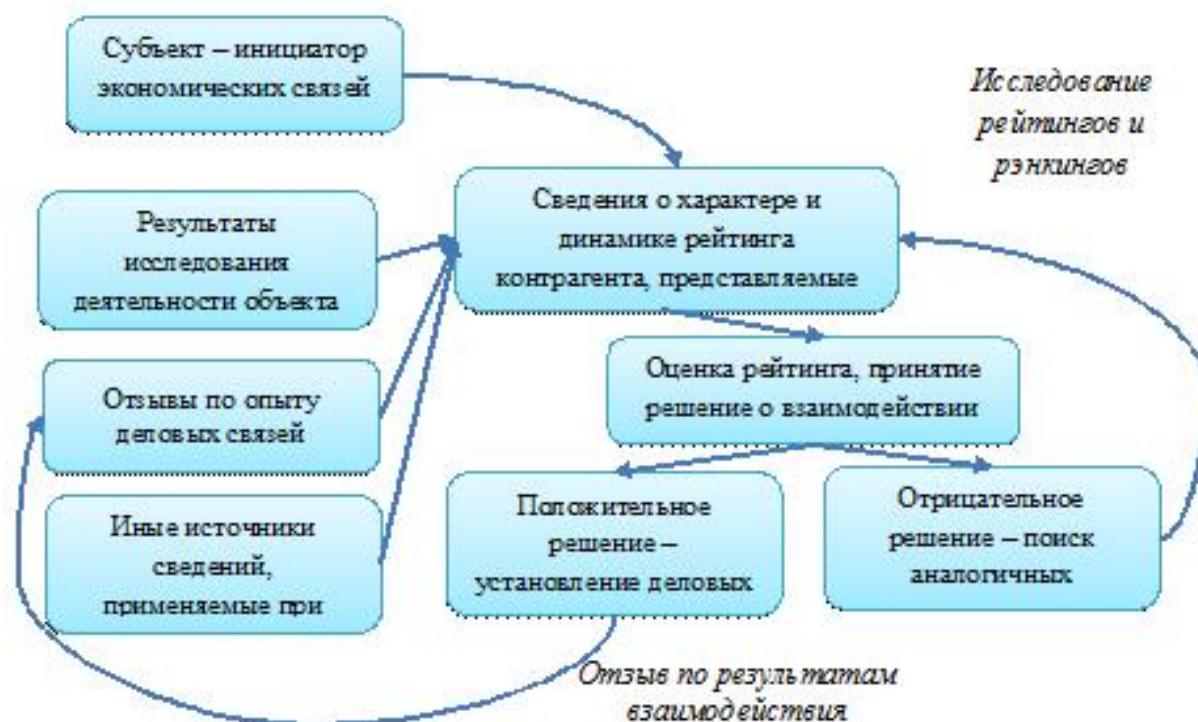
Субъект – инициатор экономических связей

Исследование рейтингов и рэнкингов

Результаты исследования деятельности объекта

Сведения о характере и динамике рейтинга контрагента, представляемые

Отзывы по опыту деловых связей

Оценка рейтинга, принятие решение о взаимодействии

Иные источники сведений, применяемые при

Положительное решение – установление деловых

Отрицательное решение – поиск аналогичных

Отзыв по результатам взаимодействия